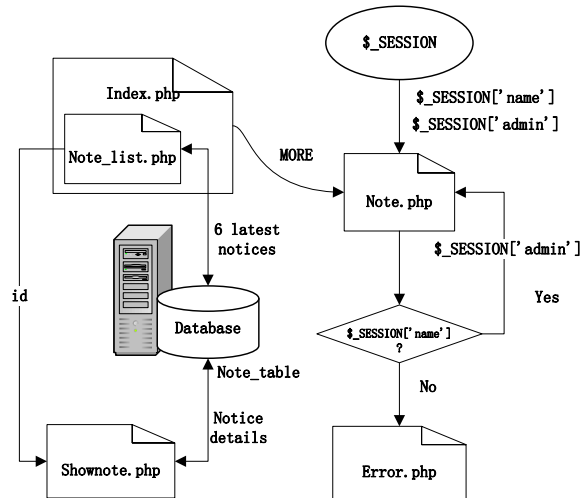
$_SESSION

Index.php

$_SESSION['name']

$_SESSION['admin']

Note_list.php

MORE

Note.php

6 latest notices

$_SESSION['admin']

id

Yes

Database

$_SESSION['name'] ?

Note_table

No

Notice details

Shownote.php

Error.php